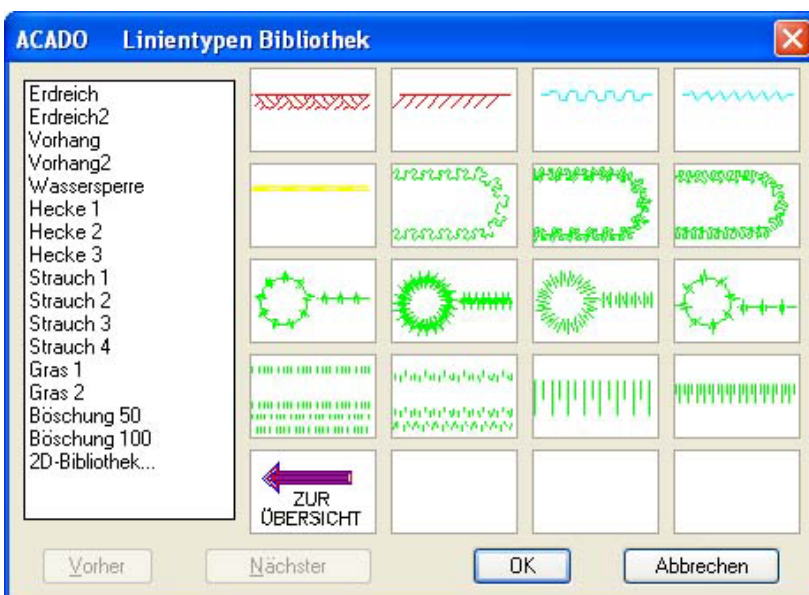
ACADO Linientypen Bibliothek

Erdreich
Erdreich2
Vorhang
Vorhang2
Wassersperre
Hecke 1
Hecke 2
Hecke 3
Strauch 1
Strauch 2
Strauch 3
Strauch 4
Gras 1
Gras 2
Böschung 50
Böschung 100
2D-Bibliothek...

ZUR ÜBERSICHT

Vorher
Nächster
OK
Abbrechen